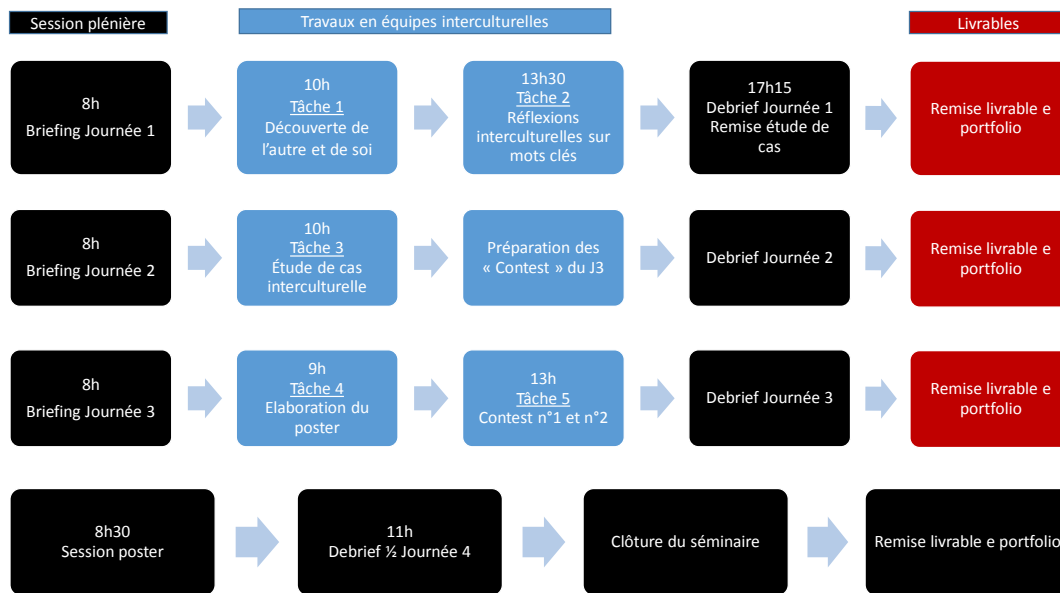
Session plénière

Travaux en équipes interculturelles

Livrables

8h
Briefing Journée 1

10h
Tâche 1
Découverte de l'autre et de soi

13h30
Tâche 2
Réflexions interculturelles sur mots clés

17h15
Debrief Journée 1
Remise étude de cas

Remise livrable e portfolio

8h
Briefing Journée 2

10h
Tâche 3
Étude de cas interculturelle

Préparation des « Contest » du J3

Debrief Journée 2

Remise livrable e portfolio

8h
Briefing Journée 3

9h
Tâche 4
Elaboration du poster

13h
Tâche 5
Contest n°1 et n°2

Debrief Journée 3

Remise livrable e portfolio

8h30
Session poster

11h
Debrief ½ Journée 4

Clôture du séminaire

Remise livrable e portfolio